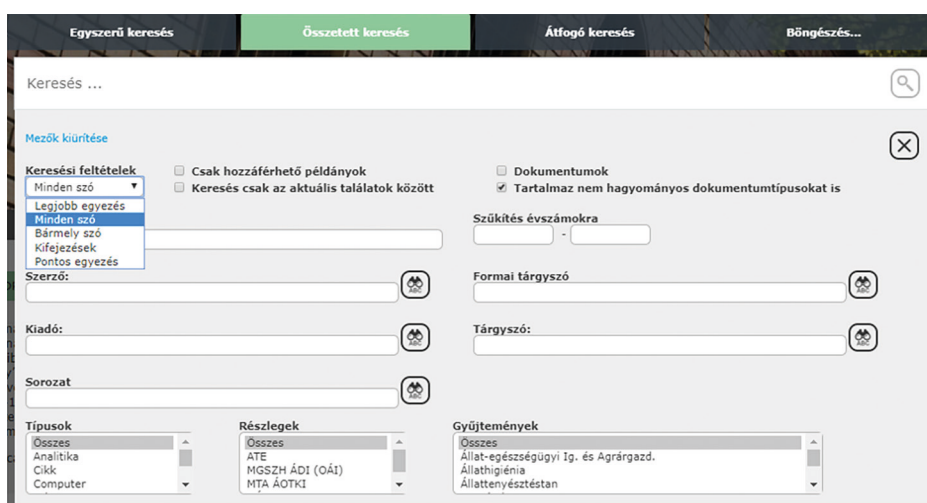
Egyszerű keresés
Összetett keresés
Átfogó keresés
Böngészés...

Keresés ...

Mezők kiürítése

Keresési feltételek
Minden szó
Legjobb egyezés
Minden szó
Bármely szó
Kifejezések
Pontos egyezés

Csak hozzáférhető példányok
Keresés csak az aktuális találatok között

Dokumentumok
Tartalmaz nem hagyományos dokumentumtípusokat is

Szűkítés évszámokra
-

Szerző:
ABC

Formai tárgyszó
ABC

Kiadó:
ABC

Tárgyszó:
ABC

Sorozat
ABC

Típusok
Összes
Analitika
Cikk
Computer

Részlegek
Összes
ATE
MGSZH ÁDI (OÁI)
MTA ÁOTKI

Gyűjtemények
Összes
Állat-egészségügyi Ig. és Agrárgazd.
Állathigiénia
Állattenyésztéstan